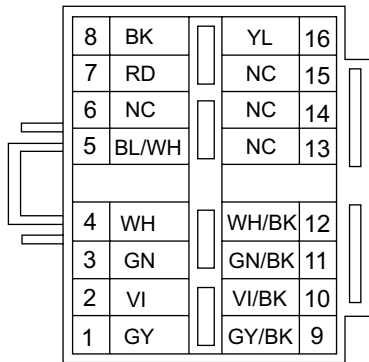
| | | | |
|---|---|---|---|
| 8 | BK | YL | 16 |
| 7 | RD | NC | 15 |
| 6 | NC | NC | 14 |
| 5 | BL/WH | NC | 13 |
| 4 | WH | WH/BK | 12 |
| 3 | GN | GN/BK | 11 |
| 2 | VI | VI/BK | 10 |
| 1 | GY | GY/BK | 9 |